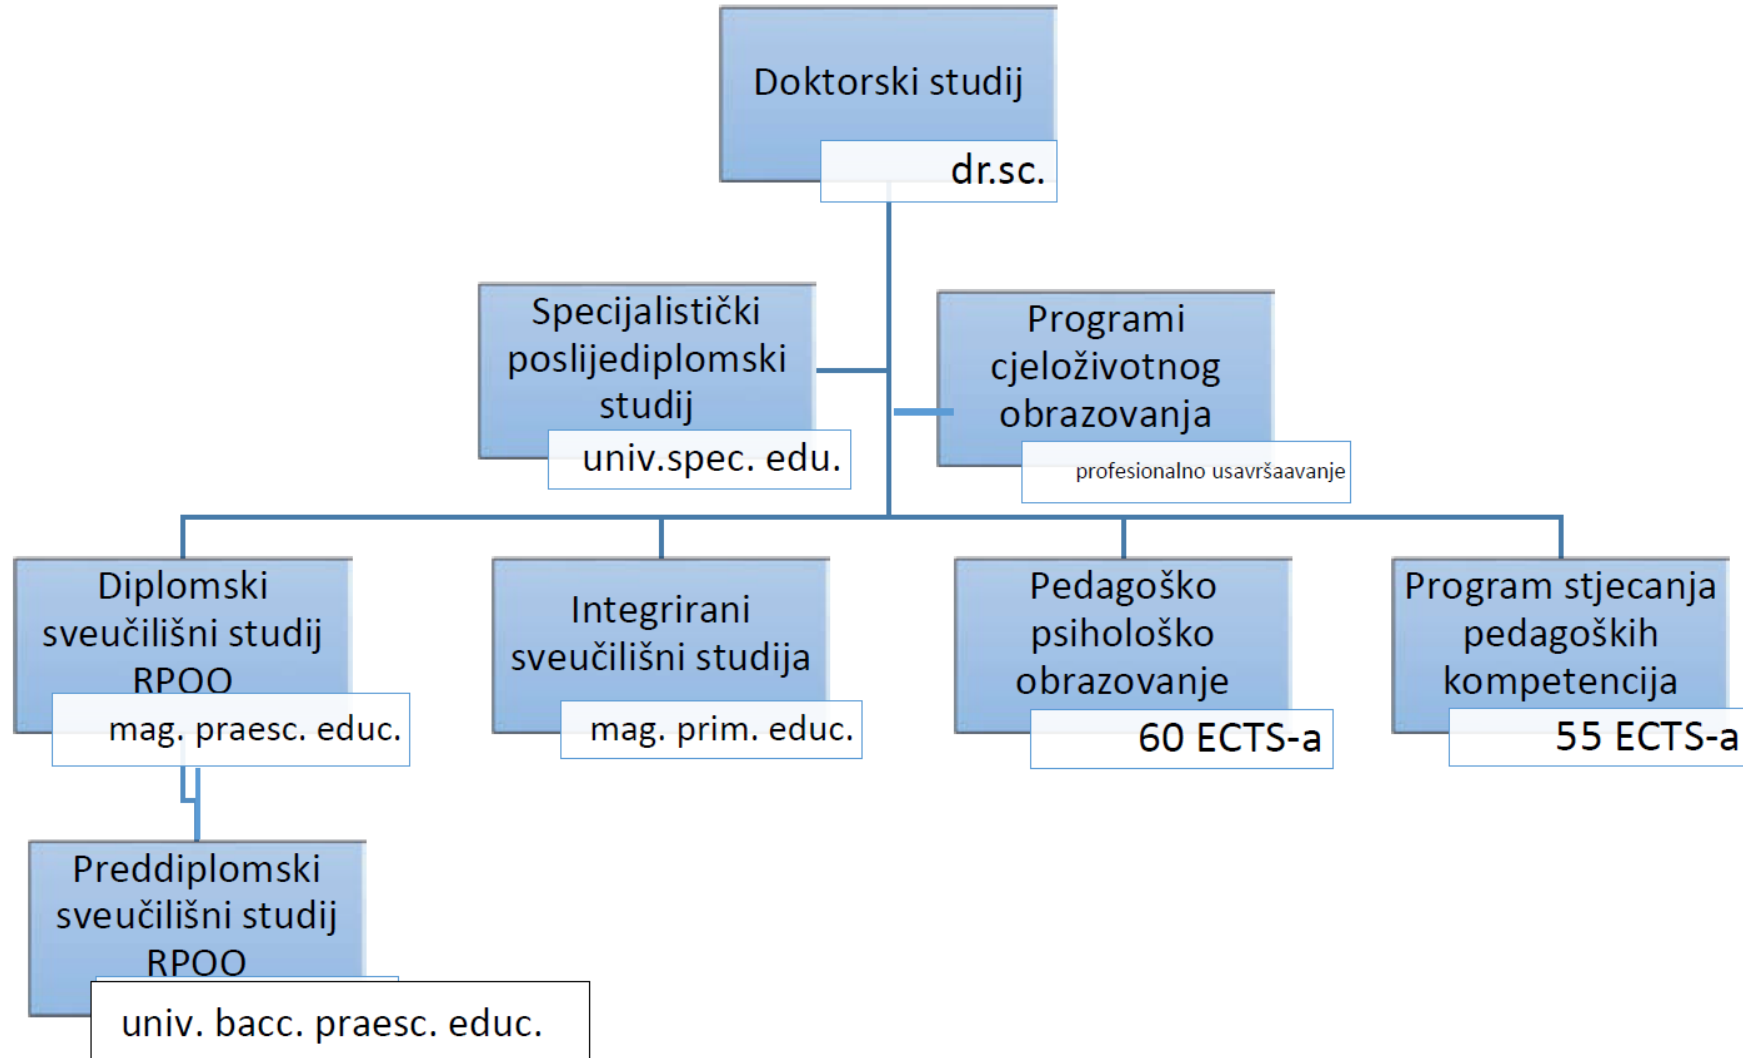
Doktorski studij

dr.sc.

Specijalistički poslijediplomski studij

univ.spec. edu.

Programi cjeloživotnog obrazovanja

profesionalno usavršaavanje

Diplomski sveučilišni studij RPOO

mag. praesc. educ.

Integrirani sveučilišni studija

mag. prim. educ.

Pedagoško psihološko obrazovanje

60 ECTS-a

Program stjecanja pedagoških kompetencija

55 ECTS-a

Preddiplomski sveučilišni studij RPOO

univ. bacc. praesc. educ.